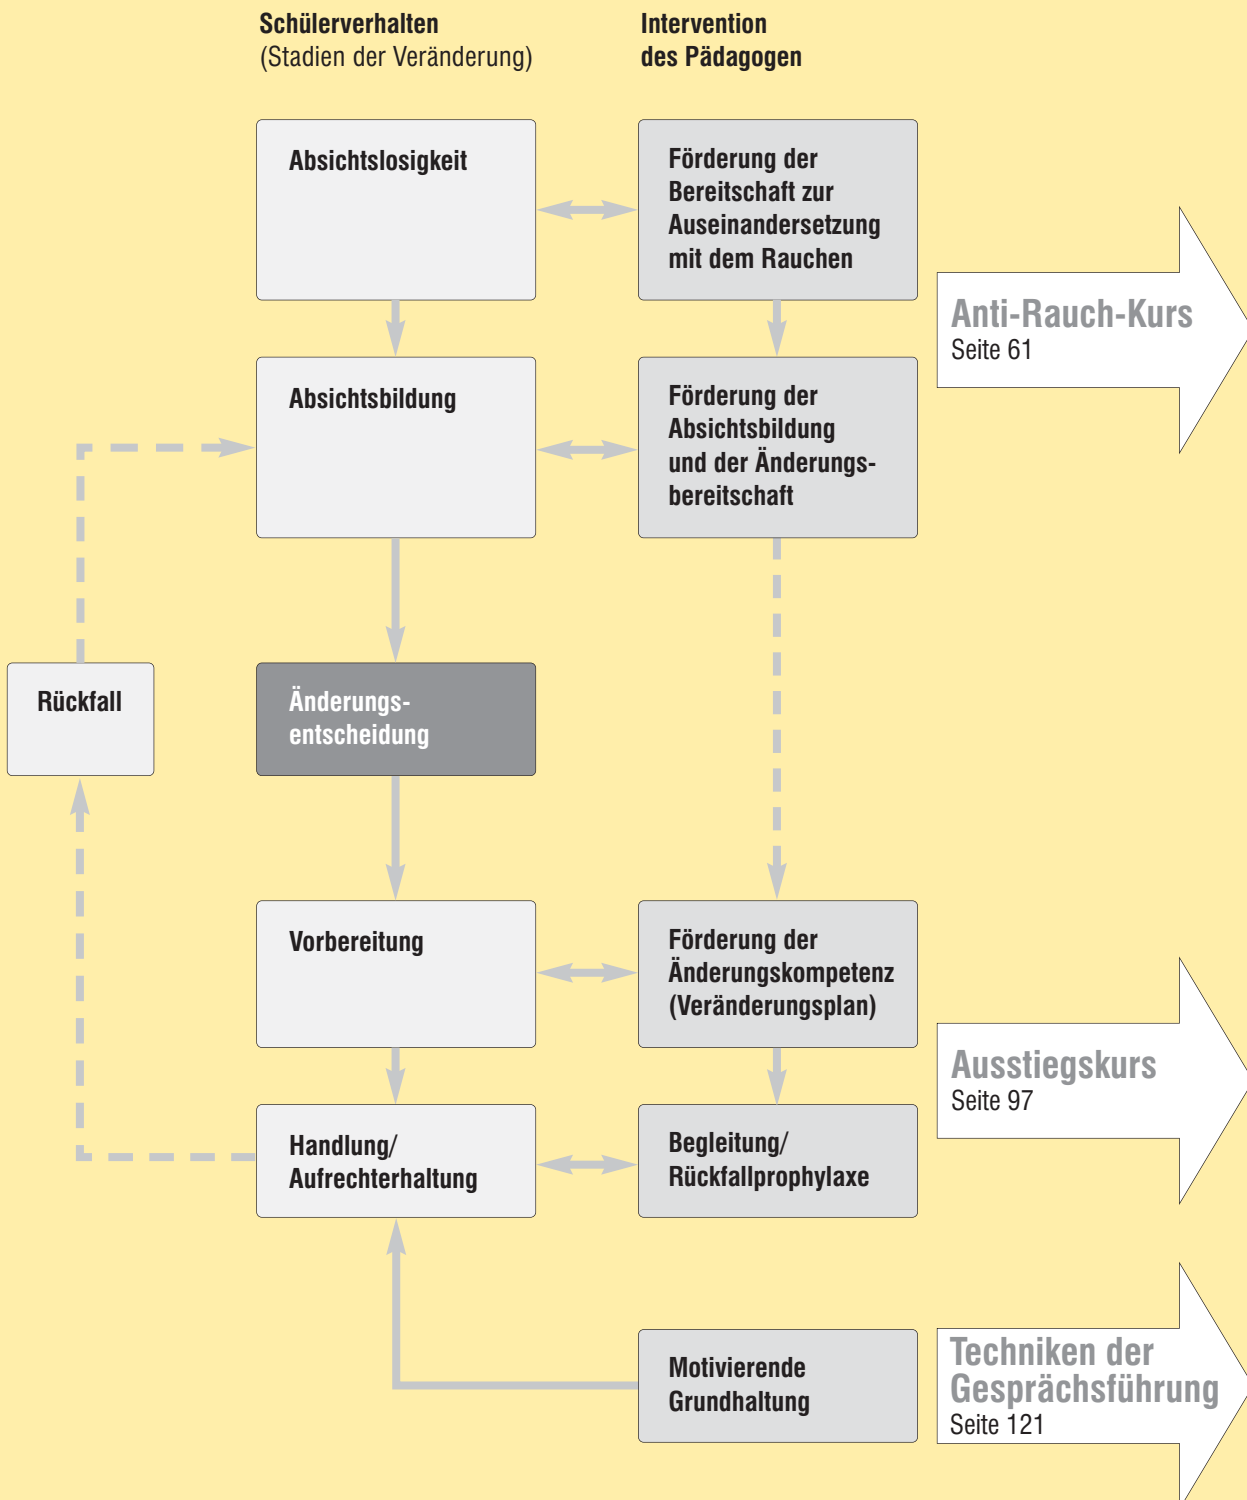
Schülerverhalten
(Stadien der Veränderung)

Intervention
des Pädagogen

Absichtslosigkeit

Förderung der Bereitschaft zur Auseinandersetzung mit dem Rauchen

Anti-Rauch-Kurs
Seite 61

Absichtsbildung

Förderung der Absichtsbildung und der Änderungsbereitschaft

Rückfall

Änderungsentscheidung

Vorbereitung

Förderung der Änderungskompetenz (Veränderungsplan)

Ausstiegskurs
Seite 97

Handlung/
Aufrechterhaltung

Begleitung/
Rückfallprophylaxe

Motivierende Grundhaltung

Techniken der Gesprächsführung
Seite 121